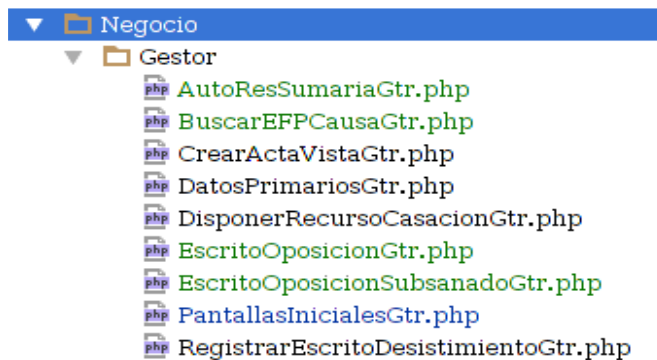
Negocio
Gestor
php AutoResSumariaGtr.php
php BuscarEFPCausaGtr.php
php CrearActaVistaGtr.php
php DatosPrimariosGtr.php
php DisponerRecursoCasacionGtr.php
php EscritoOposicionGtr.php
php EscritoOposicionSubsanadoGtr.php
php PantallasInicialesGtr.php
php RegistrarEscritoDesistimientoGtr.php